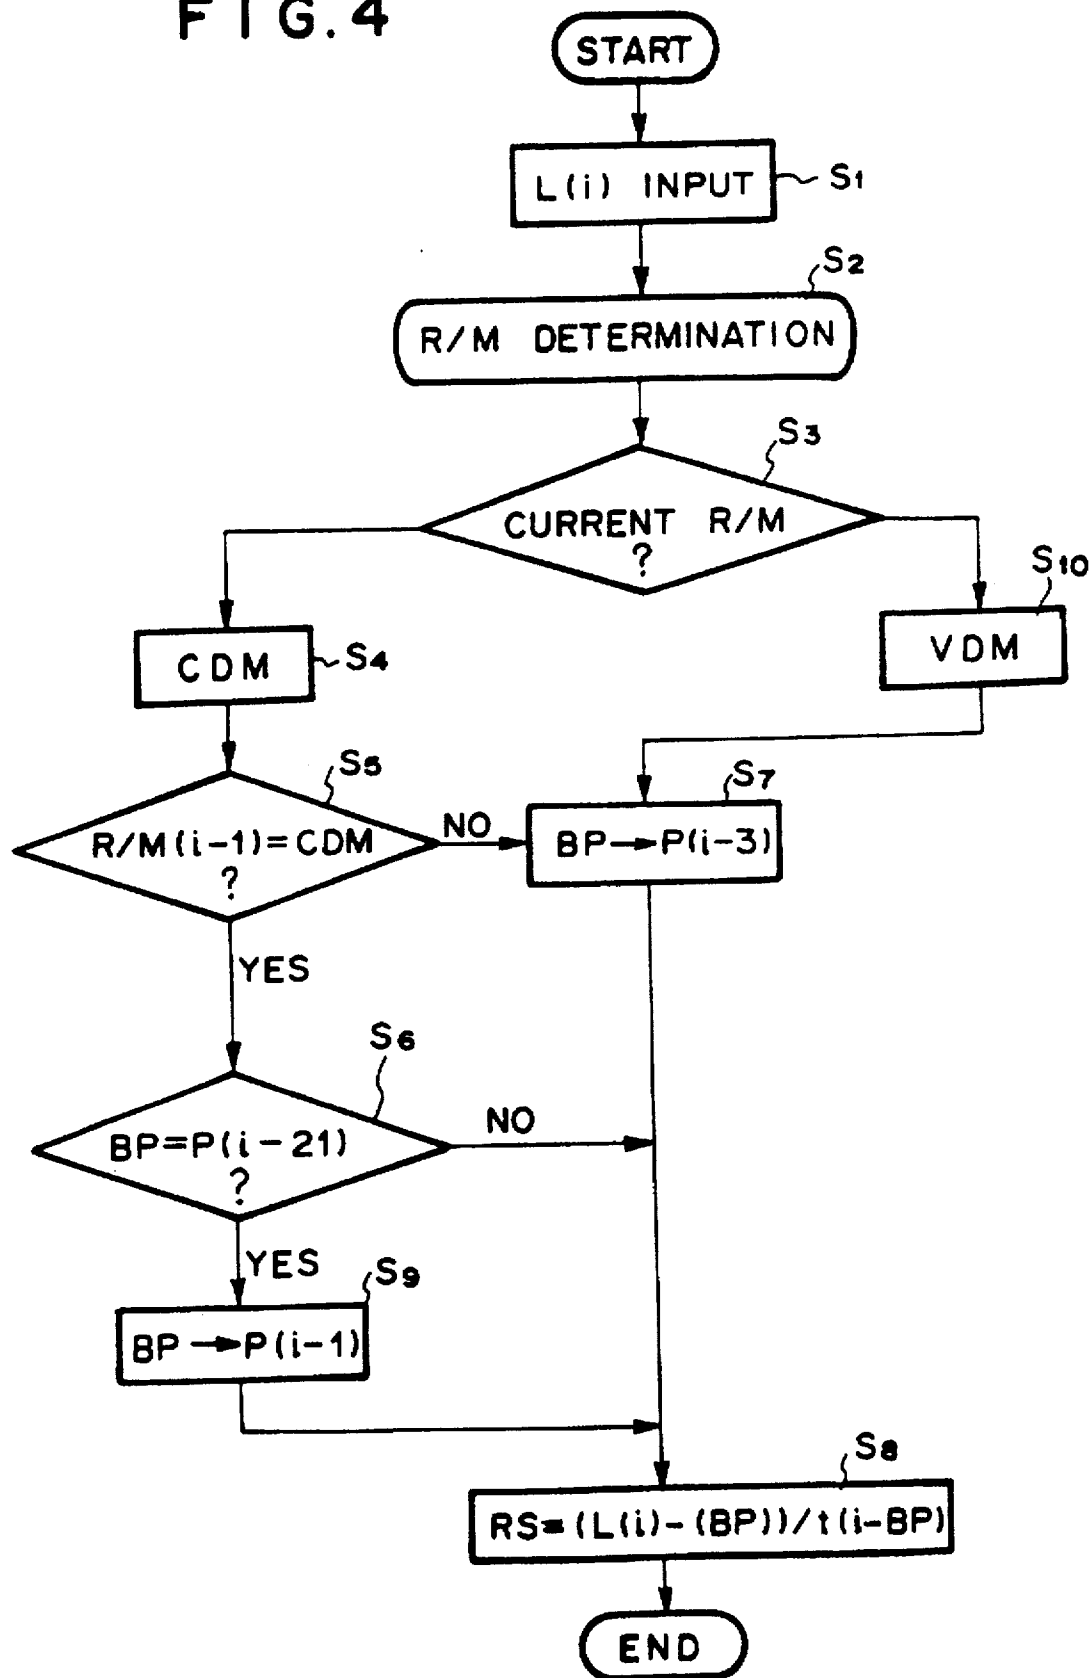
FIG.4

START

L(i) INPUT
$S_1$

$S_2$
R/M DETERMINATION

$S_3$
CURRENT R/M ?

$S_{10}$
VDM

CDM
$S_4$

$S_5$
R/M(i-1)=CDM ?

NO

$S_7$
BP→P(i-3)

YES

$S_6$
BP=P(i-21) ?

NO

YES

$S_9$
BP→P(i-1)

$S_8$
RS=(L(i)-(BP))/t(i-BP)

END